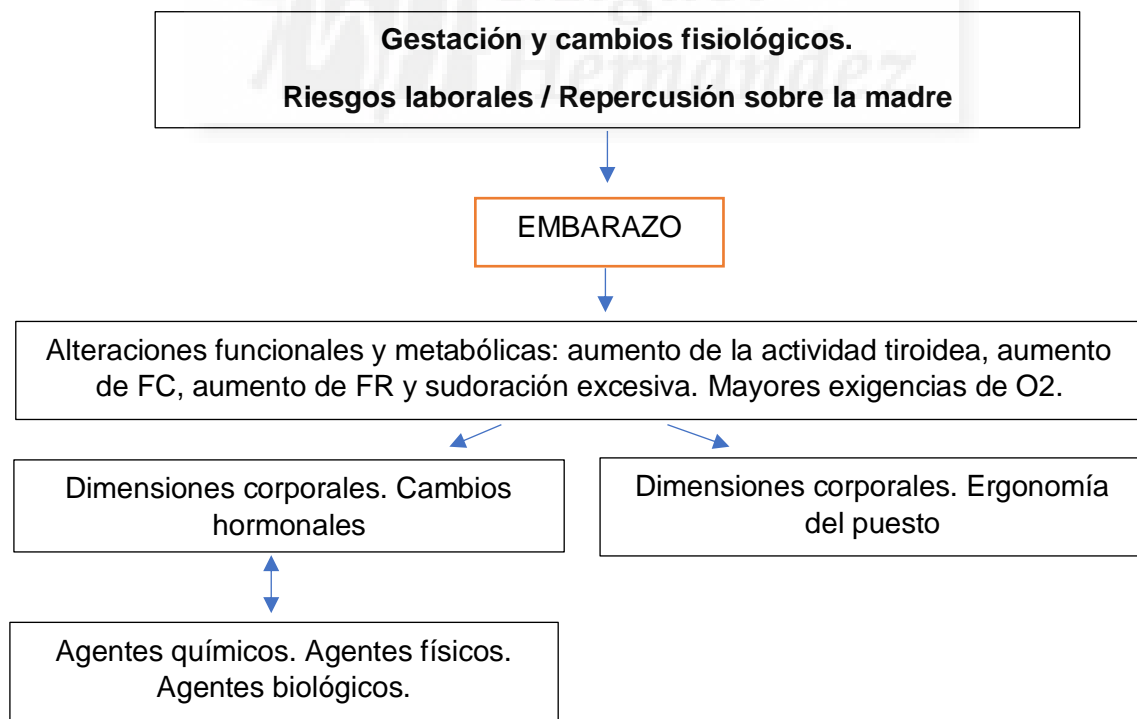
Gestación y cambios fisiológicos.

Riesgos laborales / Repercusión sobre la madre

EMBARAZO

Alteraciones funcionales y metabólicas: aumento de la actividad tiroidea, aumento de FC, aumento de FR y sudoración excesiva. Mayores exigencias de O2.

Dimensiones corporales. Cambios hormonales

Dimensiones corporales. Ergonomía del puesto

Agentes químicos. Agentes físicos. Agentes biológicos.